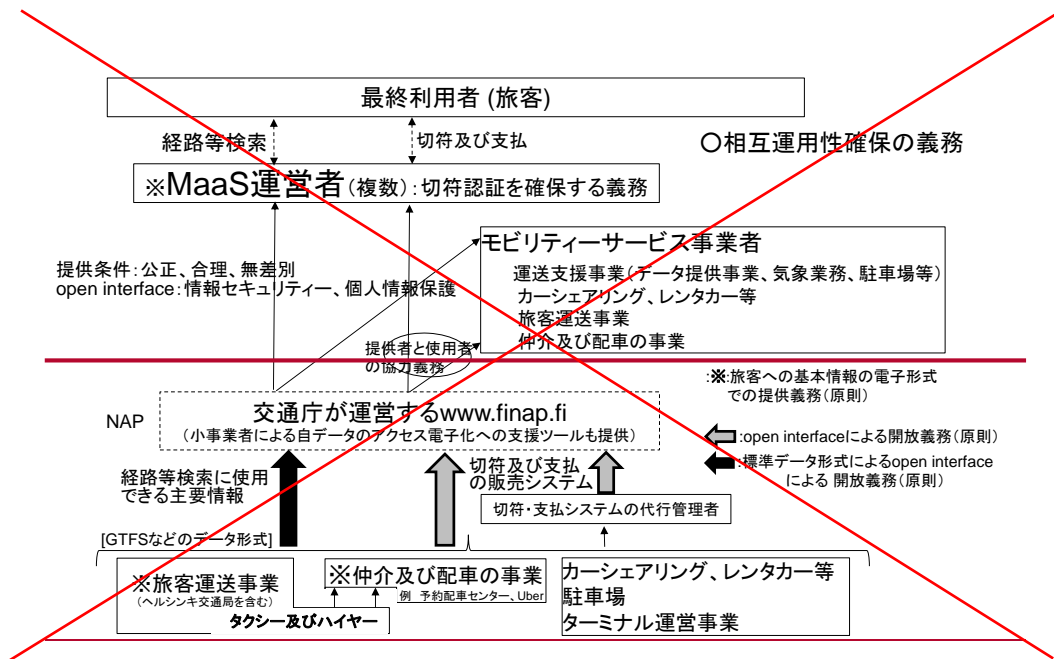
最終利用者 (旅客)

経路等検索

切符及び支払

〇相互運用性確保の義務

※MaaS運営者(複数):切符認証を確保する義務

モビリティーサービス事業者
運送支援事業(データ提供事業、気象業務、駐車場等)
カーシェアリング、レンタカー等
旅客運送事業
仲介及び配車の事業

提供条件:公正、合理、無差別
open interface:情報セキュリティー、個人情報保護

提供者と使用者の協力義務

:※:旅客への基本情報の電子形式での提供義務(原則)

NAP

交通庁が運営するwww.finap.fi
(小事業者による自データのアクセス電子化への支援ツールも提供)

:open interfaceによる開放義務(原則)

:標準データ形式によるopen interface による 開放義務(原則)

経路等検索に使用できる主要情報

切符及び支払の販売システム

切符・支払システムの代行管理者

[GTFSなどのデータ形式]

※旅客運送事業
(ヘルシンキ交通局を含む)

※仲介及び配車の事業
例 予約配車センター、Uber

タクシー及びハイヤー

カーシェアリング、レンタカー等
駐車場
ターミナル運営事業